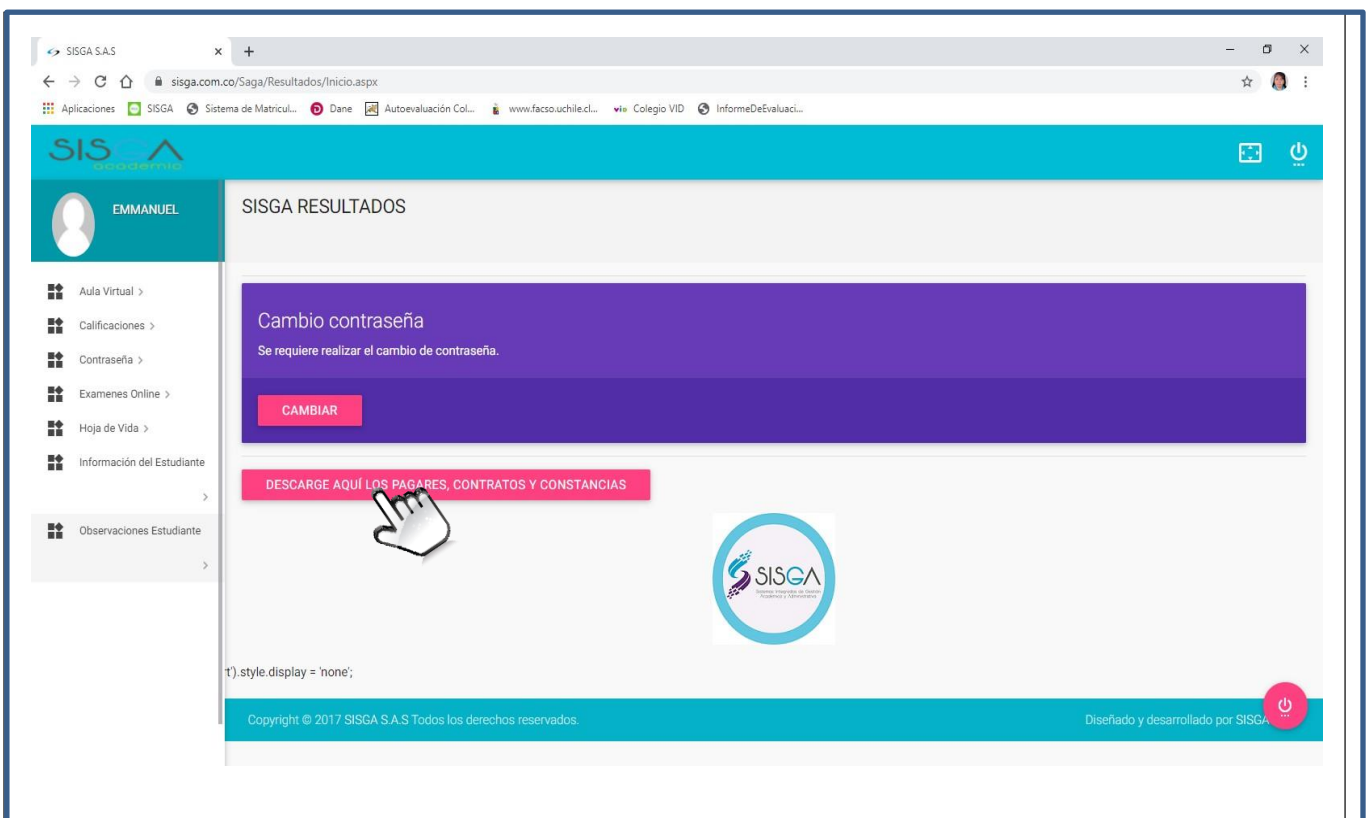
SISGA S.A.S ×

sisga.com.co/Saga/Resultados/Inicio.aspx

Aplicaciones SISGA Sistema de Matricul... Dane Autoevaluación Col... www.facso.uchile.cl... vid Colegio VID InformeDeEvaluaci...

SISGA academia

EMMANUEL

SISGA RESULTADOS

Aula Virtual >
Calificaciones >
Contraseña >
Examenes Online >
Hoja de Vida >
Información del Estudiante
>
Observaciones Estudiante
>

Cambio contraseña
Se requiere realizar el cambio de contraseña.

CAMBIAR

DESCARGE AQUÍ LOS PAGARES, CONTRATOS Y CONSTANCIAS

SISGA
Sistemas Integrados de Gestión Académica y Administrativa

t').style.display = 'none';

Copyright © 2017 SISGA S.A.S Todos los derechos reservados.

Diseñado y desarrollado por SISGA